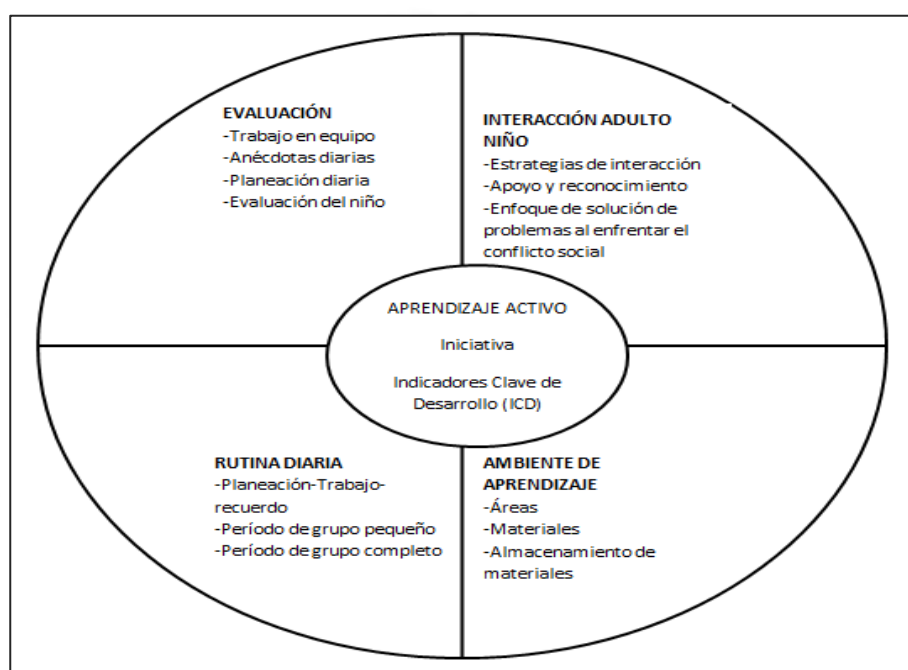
EVALUACIÓN
-Trabajo en equipo
-Anécdotas diarias
-Planeación diaria
-Evaluación del niño

INTERACCIÓN ADULTO NIÑO
-Estrategias de interacción
-Apoyo y reconocimiento
-Enfoque de solución de problemas al enfrentar el conflicto social

APRENDIZAJE ACTIVO
Iniciativa
Indicadores Clave de Desarrollo (ICD)

RUTINA DIARIA
-Planeación-Trabajo-recuerdo
-Período de grupo pequeño
-Período de grupo completo

AMBIENTE DE APRENDIZAJE
-Áreas
-Materiales
-Almacenamiento de materiales